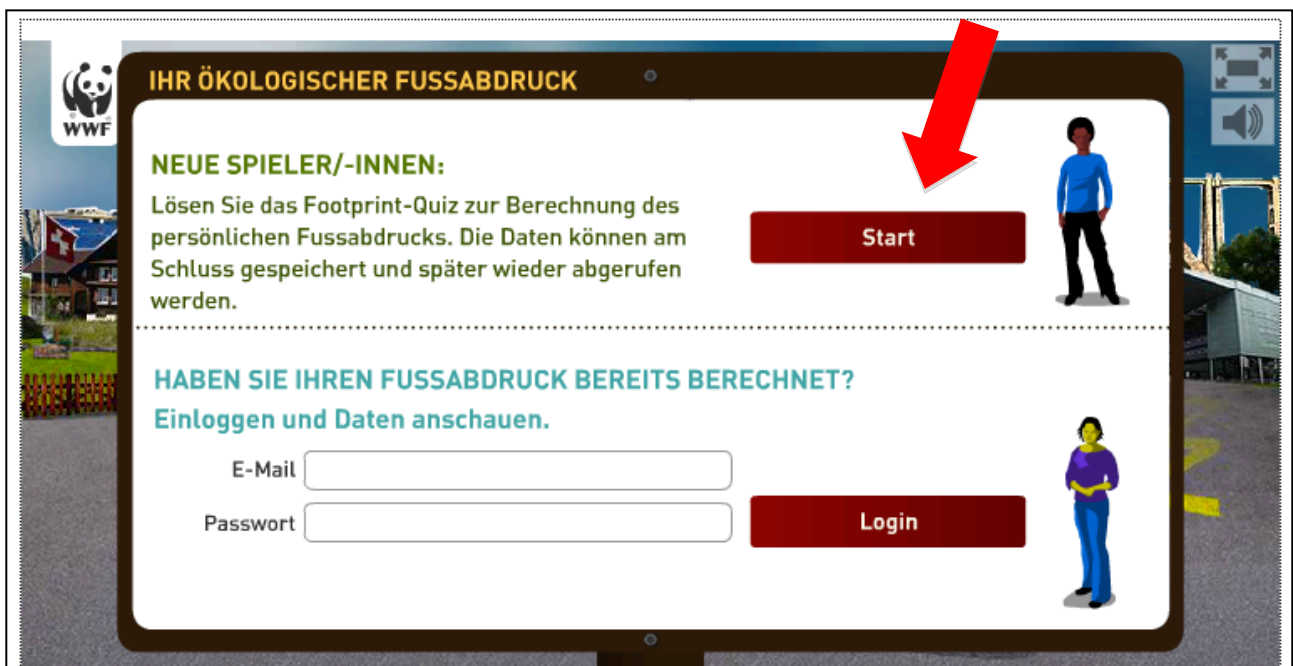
WWF

IHR ÖKOLOGISCHER FUSSABDRUCK

NEUE SPIELER/-INNEN:

Lösen Sie das Footprint-Quiz zur Berechnung des persönlichen Fussabdrucks. Die Daten können am Schluss gespeichert und später wieder abgerufen werden.

Start

HABEN SIE IHREN FUSSABDRUCK BEREITS BERECHNET?

Einloggen und Daten anschauen.

E-Mail

Passwort

Login